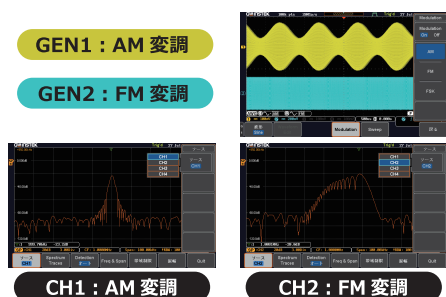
GEN1 : AM 変調

GEN2 : FM 変調

GW INSTEK

Modulation

Modulation
On Off

AM

FM

FSK

戻る

Modulation

Sweep

CH1
CH2
CH3
CH4

ソース
CH1

ソース
CH1

Spectrum Traces

Detection

Freq & Span

Quit

CH1 : AM 変調

CH2 : FM 変調